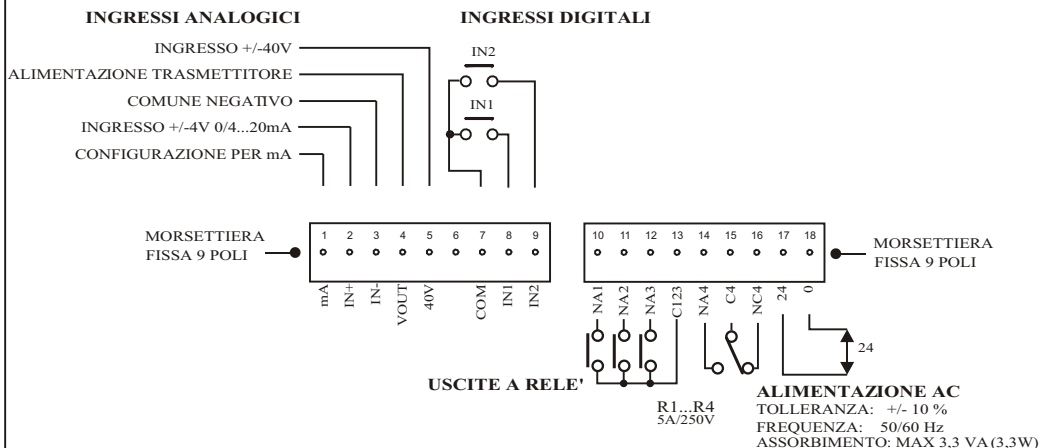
INGRESSI ANALOGICI

INGRESSI DIGITALI

INGRESSO +/-40V

ALIMENTAZIONE TRASMETTITORE

COMUNE NEGATIVO

INGRESSO +/-4V 0/4...20mA

CONFIGURAZIONE PER mA

IN2

IN1

MORSETTIERA FISSA 9 POLI

1 2 3 4 5 6 7 8 9

mA IN+ IN- VOUT 40V COM IN1 IN2

10 11 12 13 14 15 16 17 18

NA1 NA2 NA3 C123 NA4 C4 NC4 24 0

MORSETTIERA FISSA 9 POLI

24

USCITE A RELE'

R1...R4
5A/250V

ALIMENTAZIONE AC
TOLLERANZA: +/- 10 %
FREQUENZA: 50/60 Hz
ASSORBIMENTO: MAX 3,3 VA (3,3W)